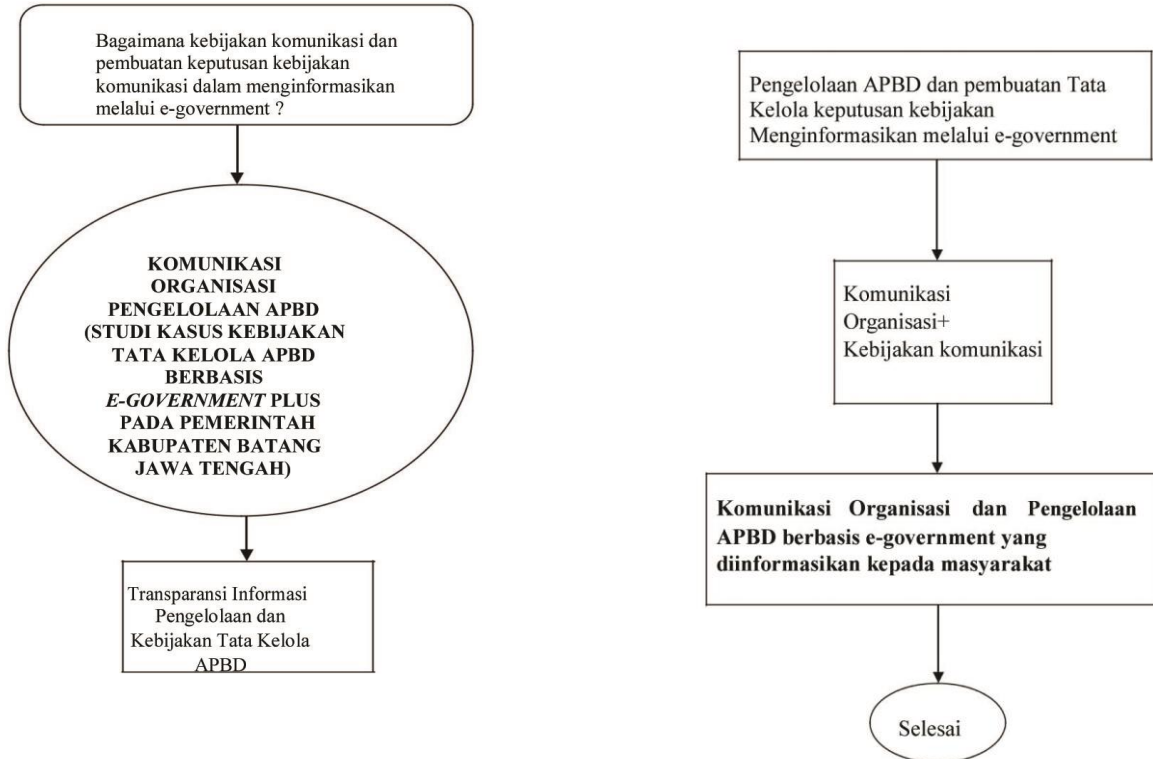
Bagaimana kebijakan komunikasi dan pembuatan keputusan kebijakan komunikasi dalam menginformasikan melalui e-government ?

KOMUNIKASI ORGANISASI PENGELOLAAN APBD (STUDI KASUS KEBIJAKAN TATA KELOLA APBD BERBASIS *E-GOVERNMENT* PLUS PADA PEMERINTAH KABUPATEN BATANG JAWA TENGAH)

Transparansi Informasi Pengelolaan dan Kebijakan Tata Kelola APBD

Pengelolaan APBD dan pembuatan Tata Kelola keputusan kebijakan Menginformasikan melalui e-government

Komunikasi Organisasi+ Kebijakan komunikasi

Komunikasi Organisasi dan Pengelolaan APBD berbasis e-government yang diinformasikan kepada masyarakat

Selesai